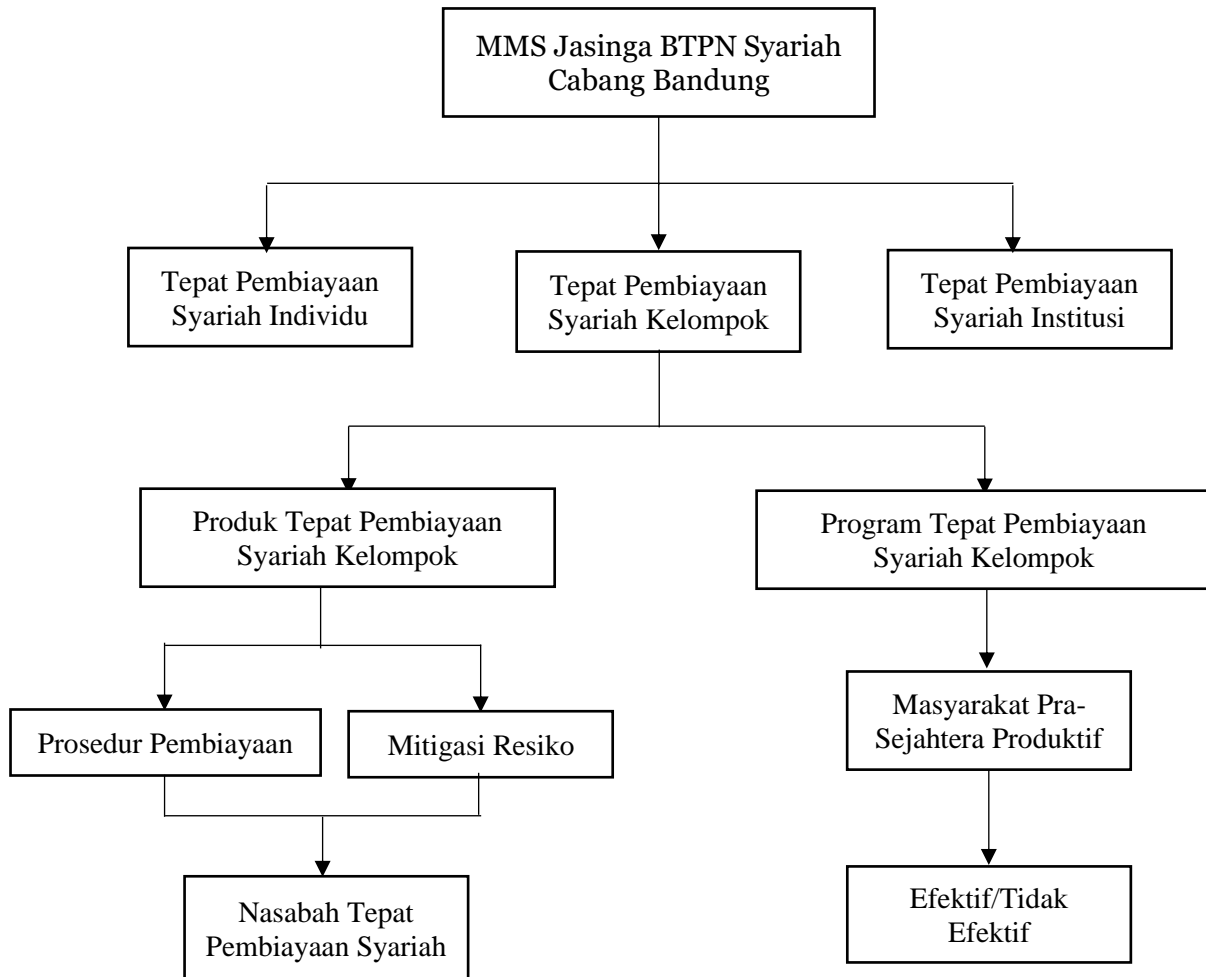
MMS Jasinga BTPN Syariah Cabang Bandung

Tepat Pembiayaan Syariah Individu

Tepat Pembiayaan Syariah Kelompok

Tepat Pembiayaan Syariah Institusi

Produk Tepat Pembiayaan Syariah Kelompok

Program Tepat Pembiayaan Syariah Kelompok

Prosedur Pembiayaan

Mitigasi Resiko

Masyarakat Pra-Sejahtera Produktif

Nasabah Tepat Pembiayaan Syariah

Efektif/Tidak Efektif